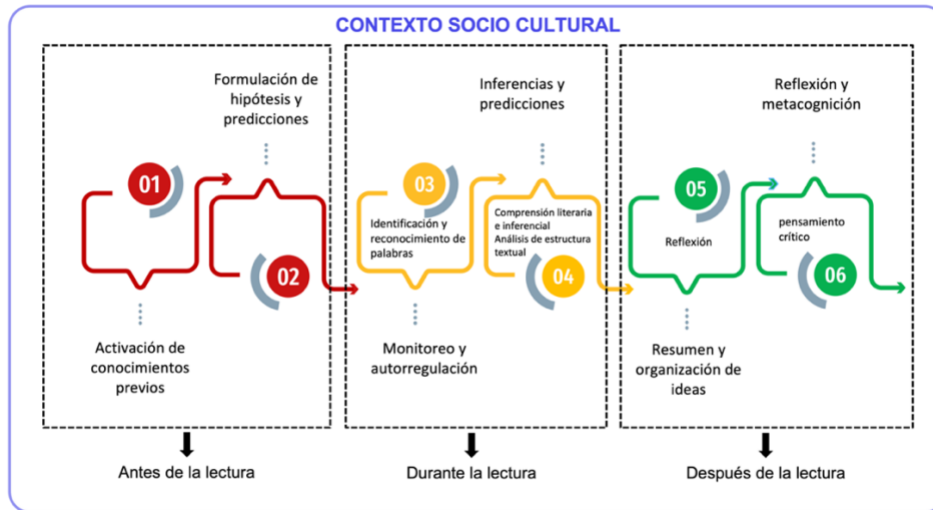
CONTEXTO SOCIO CULTURAL

Formulación de hipótesis y predicciones

01

02

Activación de conocimientos previos

Inferencias y predicciones

03

Identificación y reconocimiento de palabras

Comprensión literaria e inferencial Análisis de estructura textual

04

Monitoreo y autorregulación

Reflexión y metacognición

05

Reflexión

pensamiento crítico

06

Resumen y organización de ideas

Antes de la lectura

Durante la lectura

Después de la lectura